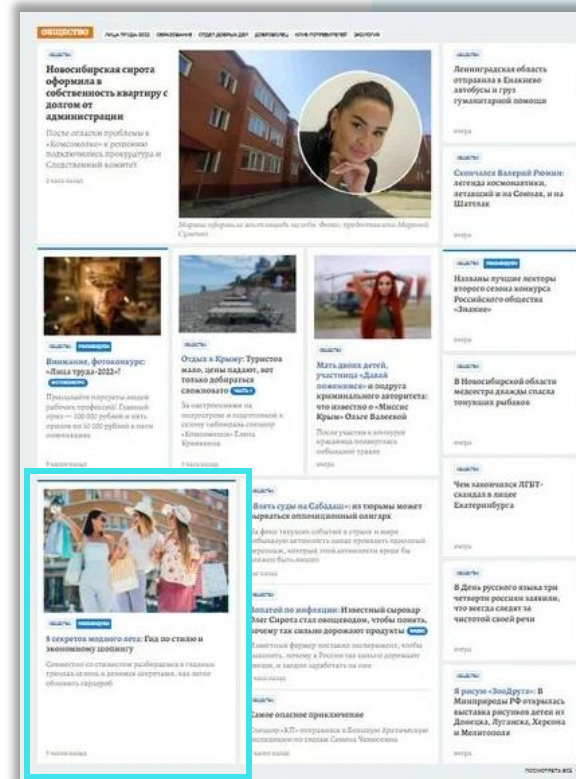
ОБЩЕСТВО ЛИЦА ТРУДА-2022 ОБРАЗОВАНИЕ ОТДЕЛ ДОБРЫХ ДЕЛ ДОБРОВОЛЕЦ КЛУБ ПОТРЕБИТЕЛЕЙ ЭКОЛОГИЯ

ОБЩЕСТВО

Новосибирская сирота оформила в собственность квартиру с долгом от администрации

После огласки проблемы в «Комсомолке» к решению подключились прокуратура и Следственный комитет

2 часа назад

Марина оформила жильё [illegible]

ОБЩЕСТВО

Ленинградская область отправила в Енакиево автобусы и груз гуманитарной помощи

вчера

ОБЩЕСТВО

Скончался Валерий Рюмин: легенда космонавтики, летавший и на Союзах, и на Шаттлах

вчера

ОБЩЕСТВО

Внимание, фотоконкурс: «Лица труда-2022»!

Присылайте портреты людей рабочих профессий! Главный приз — 100 000 рублей и пять призов по 10 000 рублей в пяти номинациях

9 часов назад

ОБЩЕСТВО

Отдых в Крыму: Туристов мало, цены падают, вот только добираться сложновато

За настроениями на полуострове и подготовкой к сезону наблюдала спецкор «Комсомолки» Елена Кривякина

9 часов назад

ОБЩЕСТВО

Мать двоих детей, участница «Давай поженимся» и подруга криминального авторитета: что известно о «Миссис Крым» Ольге Валеевой

После участия в конкурсе красавица подверглась небывалой травле

вчера

ОБЩЕСТВО

Названы лучшие лекторы второго сезона конкурса Российского общества «Знание»

вчера

ОБЩЕСТВО

В Новосибирской области медсестра дважды спасла тонущих рыбаков

вчера

ОБЩЕСТВО

Чем закончился ЛГБТ-скандал в лицее Екатеринбурга

вчера

ОБЩЕСТВО

5 секретов модного лета: Гид по стилю и экономному шопингу

Совместно со стилистом разбираемся в главных трендах сезона и делимся секретами, как легко обновить гардероб

9 часов назад

ОБЩЕСТВО

«Взять суды на Сабадаш»: из тюрьмы может вырваться оппозиционный олигарх

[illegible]

час назад

ОБЩЕСТВО

Золотой по инфекции: Известный сыровар Олег Сирота стал овцеводом, чтобы понять, почему так сильно дорожают продукты

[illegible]

час назад

Самое опасное приключение

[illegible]

ОБЩЕСТВО

В День русского языка три четверти россиян заявили, что всегда следят за чистотой своей речи

вчера

ОБЩЕСТВО

Я рисую «ЗооДруга»: В Минприроды РФ открылась выставка рисунков детей из Донецка, Луганска, Херсона и Мелитополя

вчера

ПОСМОТРЕТЬ ВСЁ